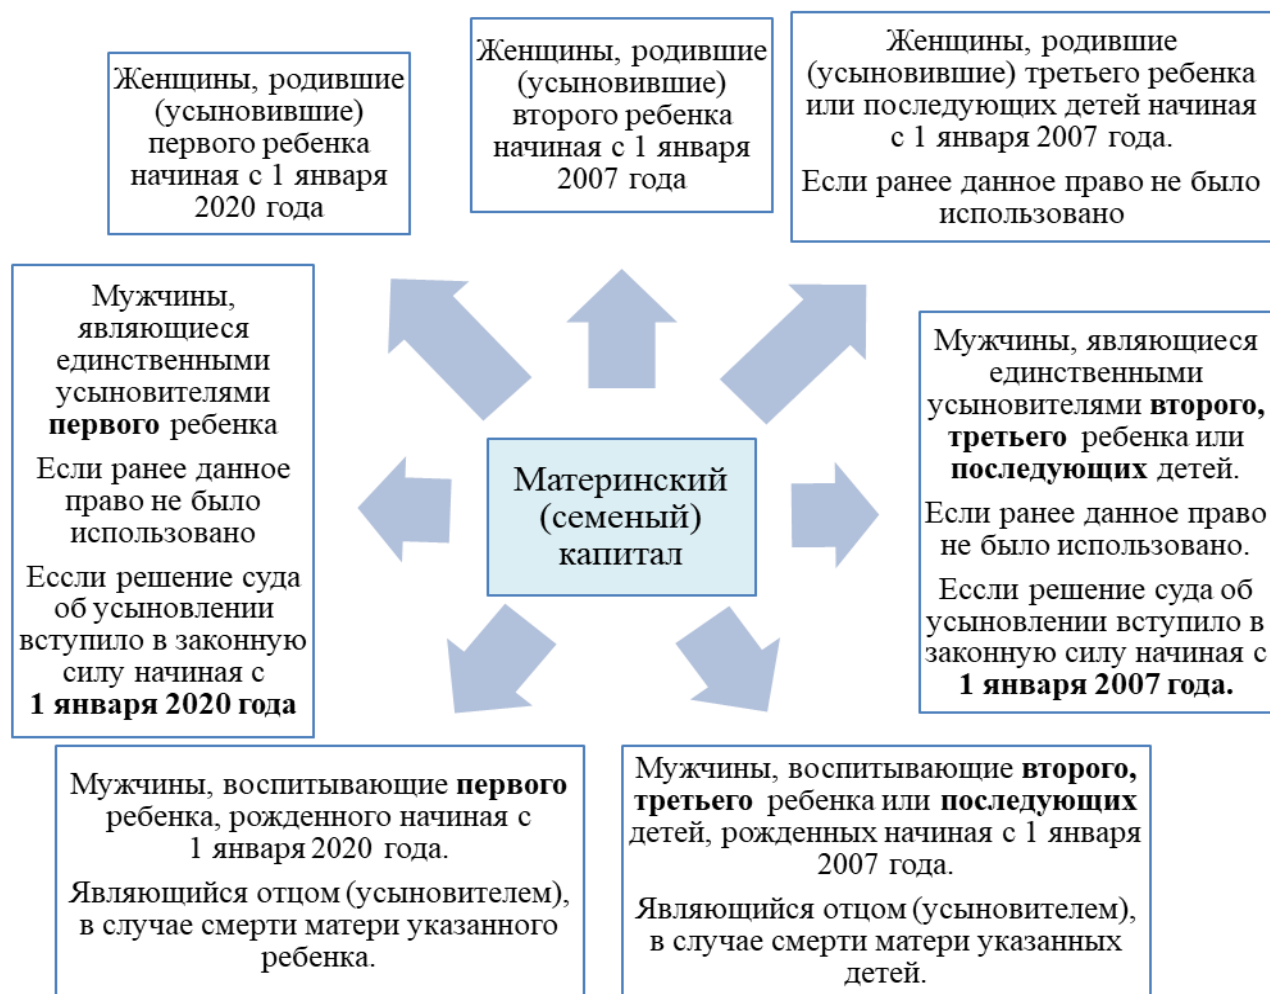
Женщины, родившие (усыновившие) первого ребенка начиная с 1 января 2020 года

Женщины, родившие (усыновившие) второго ребенка начиная с 1 января 2007 года

Женщины, родившие (усыновившие) третьего ребенка или последующих детей начиная с 1 января 2007 года.

Если ранее данное право не было использовано

Мужчины, являющиеся единственными усыновителями **первого** ребенка

Если ранее данное право не было использовано

Еесли решение суда об усыновлении вступило в законную силу начиная с **1 января 2020 года**

Материнский (семеный) капитал

Мужчины, являющиеся единственными усыновителями **второго, третьего** ребенка или **последующих** детей.

Если ранее данное право не было использовано.

Еесли решение суда об усыновлении вступило в законную силу начиная с **1 января 2007 года.**

Мужчины, воспитывающие **первого** ребенка, рожденного начиная с 1 января 2020 года.

Являющийся отцом (усыновителем), в случае смерти матери указанного ребенка.

Мужчины, воспитывающие **второго, третьего** ребенка или **последующих** детей, рожденных начиная с 1 января 2007 года.

Являющийся отцом (усыновителем), в случае смерти матери указанных детей.